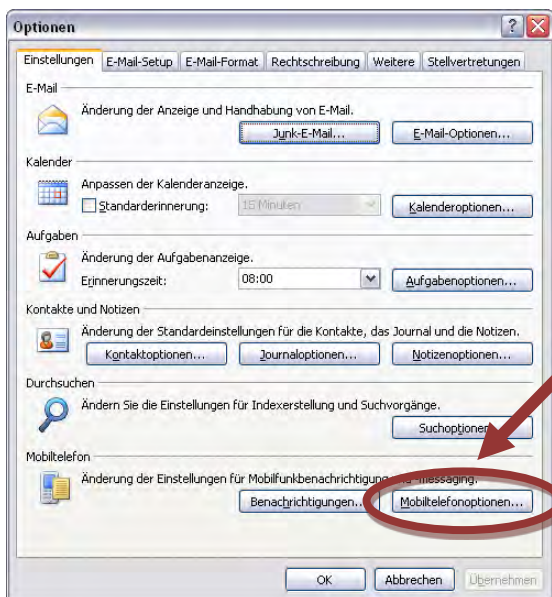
Optionen

Einstellungen | E-Mail-Setup | E-Mail-Format | Rechtschreibung | Weitere | Stellvertretungen

E-Mail

Änderung der Anzeige und Handhabung von E-Mail.

Junk-E-Mail... | E-Mail-Optionen...

Kalender

Anpassen der Kalenderanzeige.

Standarderinnerung: 15 Minuten

Kalenderoptionen...

Aufgaben

Änderung der Aufgabenanzeige.

Erinnerungszeit: 08:00

Aufgabenoptionen...

Kontakte und Notizen

Änderung der Standardeinstellungen für die Kontakte, das Journal und die Notizen.

Kontaktoptionen... | Journaloptionen... | Notizenoptionen...

Durchsuchen

Ändern Sie die Einstellungen für Indexerstellung und Suchvorgänge.

Suchoptionen...

Mobiltelefon

Änderung der Einstellungen für Mobilfunkbenachrichtigung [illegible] messaging.

Benachrichtigungen... | Mobiltelefonoptionen...

OK | Abbrechen | Übernehmen